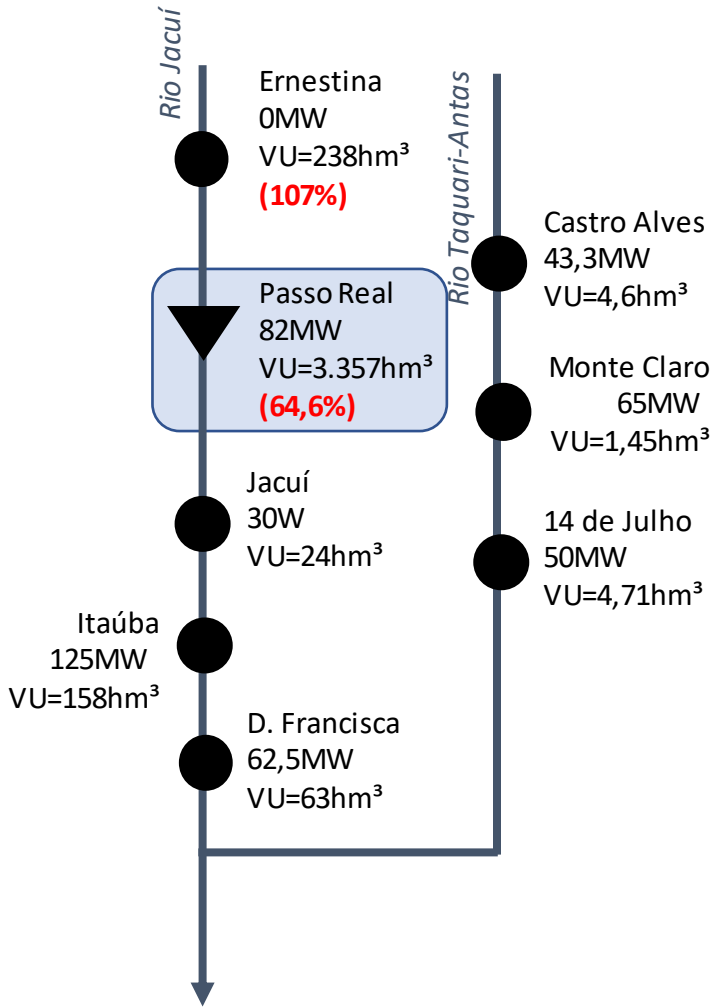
Rio Jacuí

Rio Taquari-Antas

Ernestina
0MW
VU=238hm³
(107%)

Castro Alves
43,3MW
VU=4,6hm³

Passo Real
82MW
VU=3.357hm³
(64,6%)

Monte Claro
65MW
VU=1,45hm³

Jacuí
30W
VU=24hm³

14 de Julho
50MW
VU=4,71hm³

Itaúba
125MW
VU=158hm³

D. Francisca
62,5MW
VU=63hm³